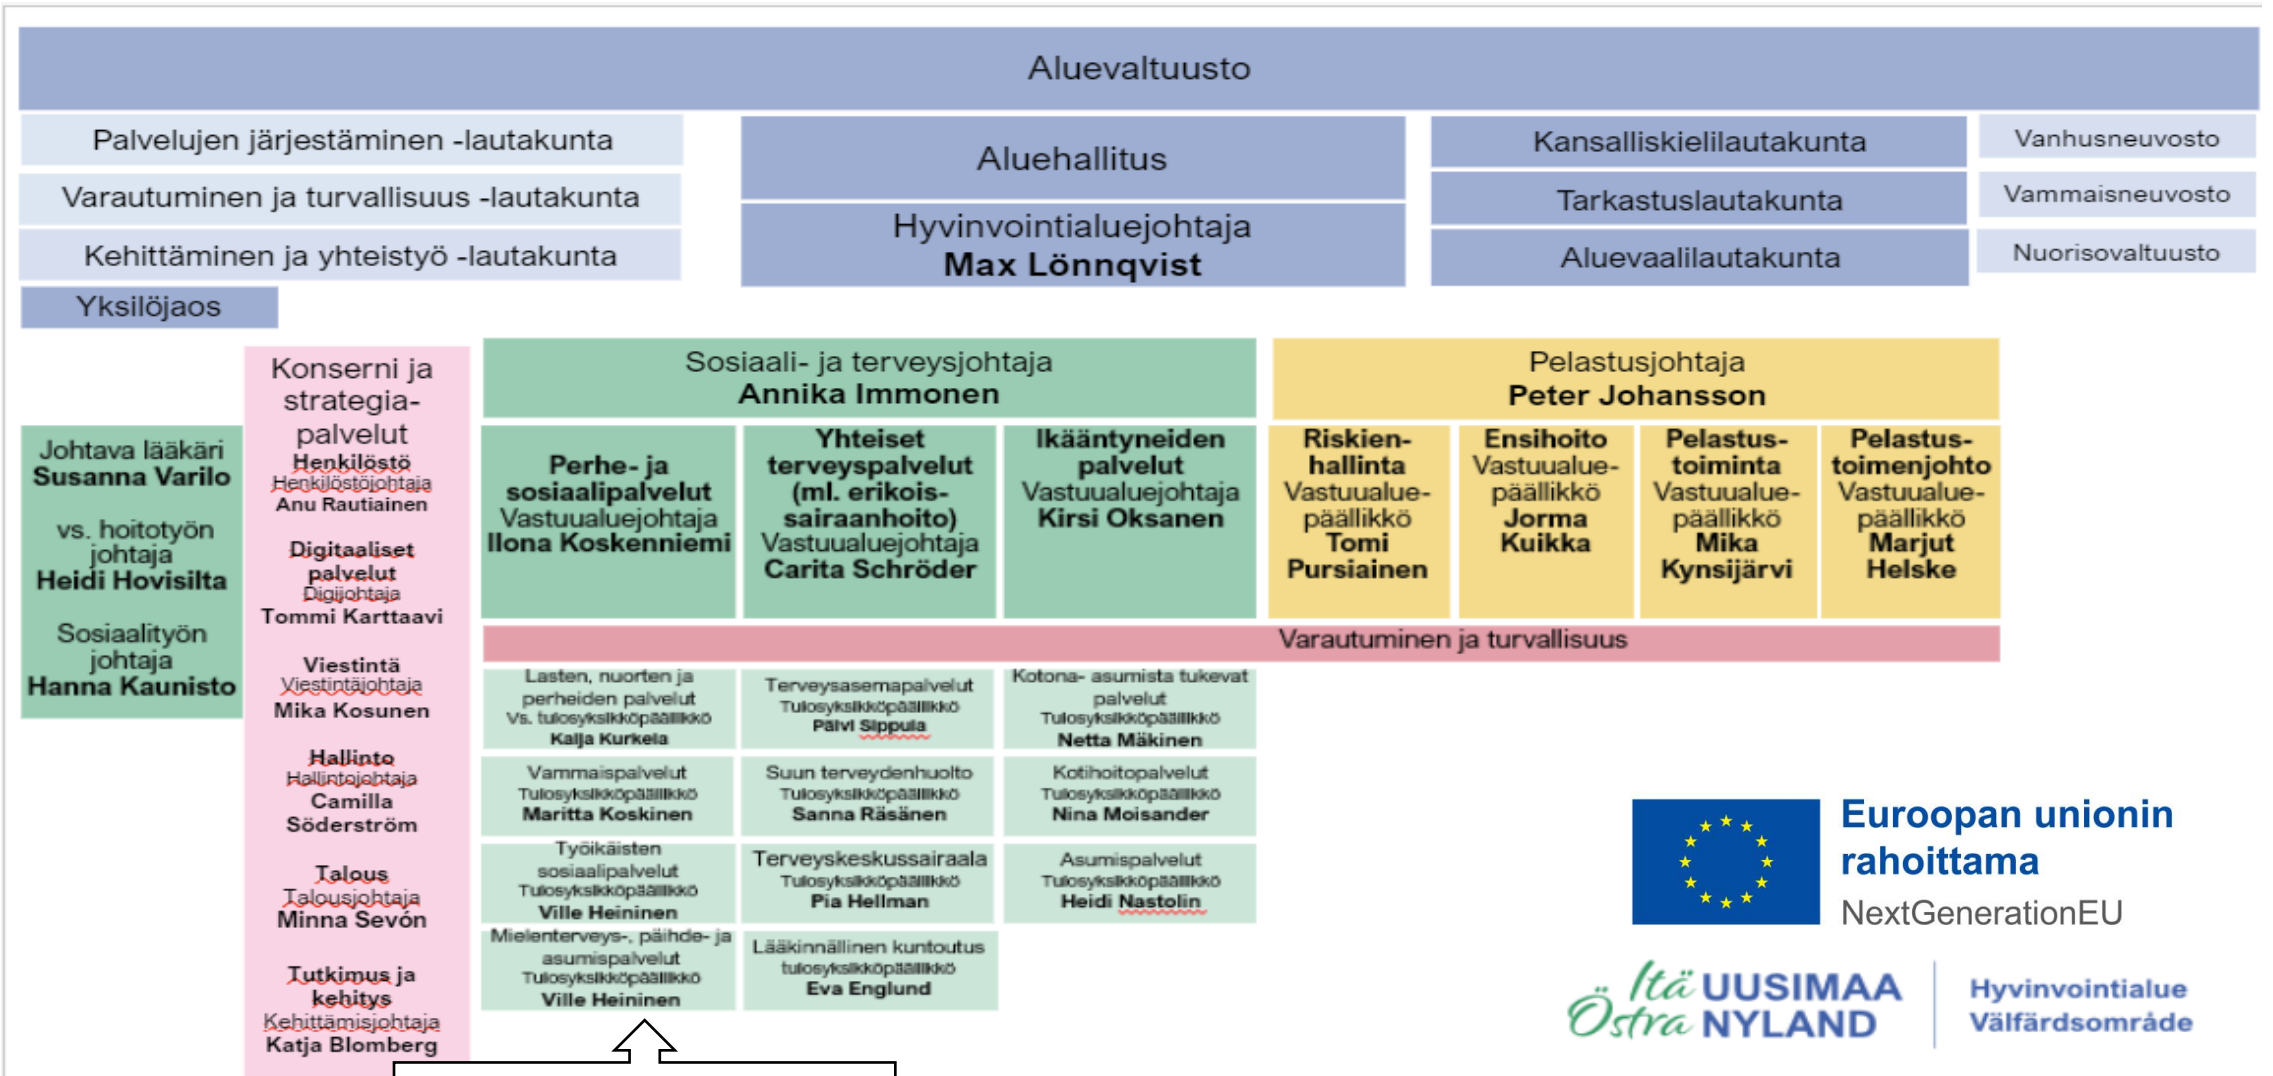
Aluevaltuusto

Palvelujen järjestäminen -lautakunta

Varautuminen ja turvallisuus -lautakunta

Kehittäminen ja yhteistyö -lautakunta

Yksilöjaos

Aluehallitus

Hyvinvointialuejohtaja
Max Lönnqvist

Kansalliskielilautakunta

Tarkastuslautakunta

Aluevaalilautakunta

Vanhusneuvosto

Vammaisneuvosto

Nuorisovaltuusto

Johtava lääkäri
Susanna Varilo

vs. hoitotyön johtaja
Heidi Hovisilta

Sosiaalityön johtaja
Hanna Kaunisto

Konserni ja strategiapalvelut
Henkilöstö
Henkilöstöjohtaja
Anu Rautiainen

Digitaaliset palvelut
Digijohtaja
Tommi Karttaavi

Viestintä
Viestintäjohtaja
Mika Kosunen

Hallinto
Hallintojohtaja
Camilla Söderström

Talous
Talousjohtaja
Minna Sevón

Tutkimus ja kehitys
Kehittämisjohtaja
Katja Blomberg

Sosiaali- ja terveysjohtaja
Annika Immonen

Perhe- ja sosiaalipalvelut
Vastuualuejohtaja
Ilona Koskenniemi

Yhteiset terveyspalvelut (ml. erikoissairaanhoito)
Vastuualuejohtaja
Carita Schröder

Ikääntyneiden palvelut
Vastuualuejohtaja
Kirsi Oksanen

Pelastusjohtaja
Peter Johansson

Riskienhallinta
Vastuualuepäällikkö
Tomi Pursiainen

Ensihoito
Vastuualuepäällikkö
Jorma Kuikka

Pelastustoiminta
Vastuualuepäällikkö
Mika Kynsijärvi

Pelastustoimenjohto
Vastuualuepäällikkö
Marjut Helske

Varautuminen ja turvallisuus

Lasten, nuorten ja perheiden palvelut
Vs. tulosyksikköpäällikkö
Kaija Kurkela

Terveysasemapalvelut
Tulosyksikköpäällikkö
Päivi Sippula

Kotona- asumista tukevat palvelut
Tulosyksikköpäällikkö
Netta Mäkinen

Vammaispalvelut
Tulosyksikköpäällikkö
Maritta Koskinen

Suun terveydenhuolto
Tulosyksikköpäällikkö
Sanna Räsänen

Kotihoitopalvelut
Tulosyksikköpäällikkö
Nina Moisander

Työikäisten sosiaalipalvelut
Tulosyksikköpäällikkö
Ville Heininen

Terveyskeskussairaala
Tulosyksikköpäällikkö
Pia Hellman

Asumispalvelut
Tulosyksikköpäällikkö
Heidi Nastolin

Mielenterveys-, päihde- ja asumispalvelut
Tulosyksikköpäällikkö
Ville Heininen

Lääkinnällinen kuntoutus
tulosyksikköpäällikkö
Eva Englund

Euroopan unionin rahoittama
NextGenerationEU

Itä UUSIMAA
Östra NYLAND
Hyvinvointialue
Välfärdsområde